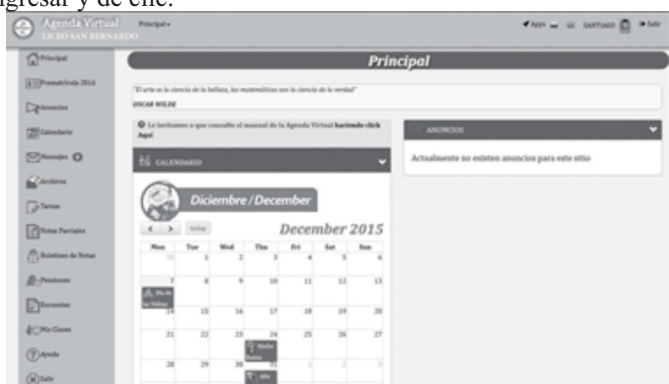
ingresar y de ello.

Agenda Virtual
LICEO SAN BERNARDO

Principal

SANTIAGO

Salir

Principal

Prematrícula 2016

Anuncios

Calendario

Mensajes

Archivos

Tareas

Notas Parciales

Boletines de Notas

Pensiones

Encuestas

Mis Clases

Ayuda

Salir

Principal

"El arte es la ciencia de la belleza, las matemáticas son la ciencia de la verdad"

OSCAR WILDE

Le invitamos a que consulte el manual de la Agenda Virtual haciendo click Aquí

CALENDARIO

Diciembre / December

today

December 2015

| Mon | Tue | Wed | Thu | Fri | Sat | Sun |
|---|---|---|---|---|---|---|
| 30 | 1 | 2 | 3 | 4 | 5 | 6 |
| 7 | 8 | 9 | 10 | 11 | 12 | 13 |
| 14 | 15 | 16 | 17 | 18 | 19 | 20 |
| 21 | 22 | 23 | 24 | 25 | 26 | 27 |
| 28 | 29 | 30 | 31 | 1 | 2 | 3 |

ANUNCIOS

Actualmente no existen anuncios para este sitio